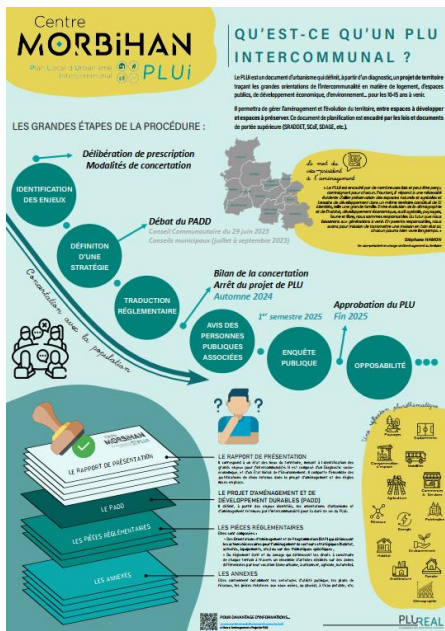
Centre MORBiHAN
Plan Local d'Urbanisme intercommunal
PLUi

QU'EST-CE QU'UN PLU INTERCOMMUNAL ?

Le PLUi est un document d'urbanisme qui définit, à partir d'un diagnostic, un projet de territoire traçant les grandes orientations de l'intercommunalité en matière de logement, d'espaces publics, de développement économique, d'environnement... pour les 10-15 ans à venir.

Il permettra de gérer l'aménagement et l'évolution du territoire, entre espaces à développer et espaces à préserver. Ce document de planification est encadré par les lois et documents de portée supérieure (SRADDET, SCoT, SDAGE, etc.).

LES GRANDES ÉTAPES DE LA PROCÉDURE :

Délibération de prescription
Modalités de concertation

IDENTIFICATION DES ENJEUX

Débat du PADD
Conseil Communautaire du 29 juin 2023
Conseils municipaux (juillet à septembre 2023)

DÉFINITION D'UNE STRATÉGIE

Bilan de la concertation
Arrêt du projet de PLU
Automne 2024

TRADUCTION RÉGLEMENTAIRE

1er semestre 2025

AVIS DES PERSONNES PUBLIQUES ASSOCIÉES

ENQUÊTE PUBLIQUE

Approbation du PLU
Fin 2025

OPPOSABILITÉ

Concertation avec la population

Le mot du vice-président à l'aménagement

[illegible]

Stéphane HAMON
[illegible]

LE RAPPORT DE PRÉSENTATION
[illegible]

LE PROJET D'AMÉNAGEMENT ET DE DÉVELOPPEMENT DURABLES (PADD)
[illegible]

LES PIÈCES RÉGLEMENTAIRES
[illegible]

LES ANNEXES
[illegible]

LE RAPPORT DE PRÉSENTATION
LE PADD
LES PIÈCES RÉGLEMENTAIRES
LES ANNEXES

Centre MORBiHAN PLUi

Une réflexion thématique
Paysage
Agriculture
Consommation d'espace
Habitat
Commerces & Services
Mobilités
Patrimoine
Économie
Tourisme
Risques
Environnement
Énergie

POUR EN SAVOIR PLUS...
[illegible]

PLUREAL